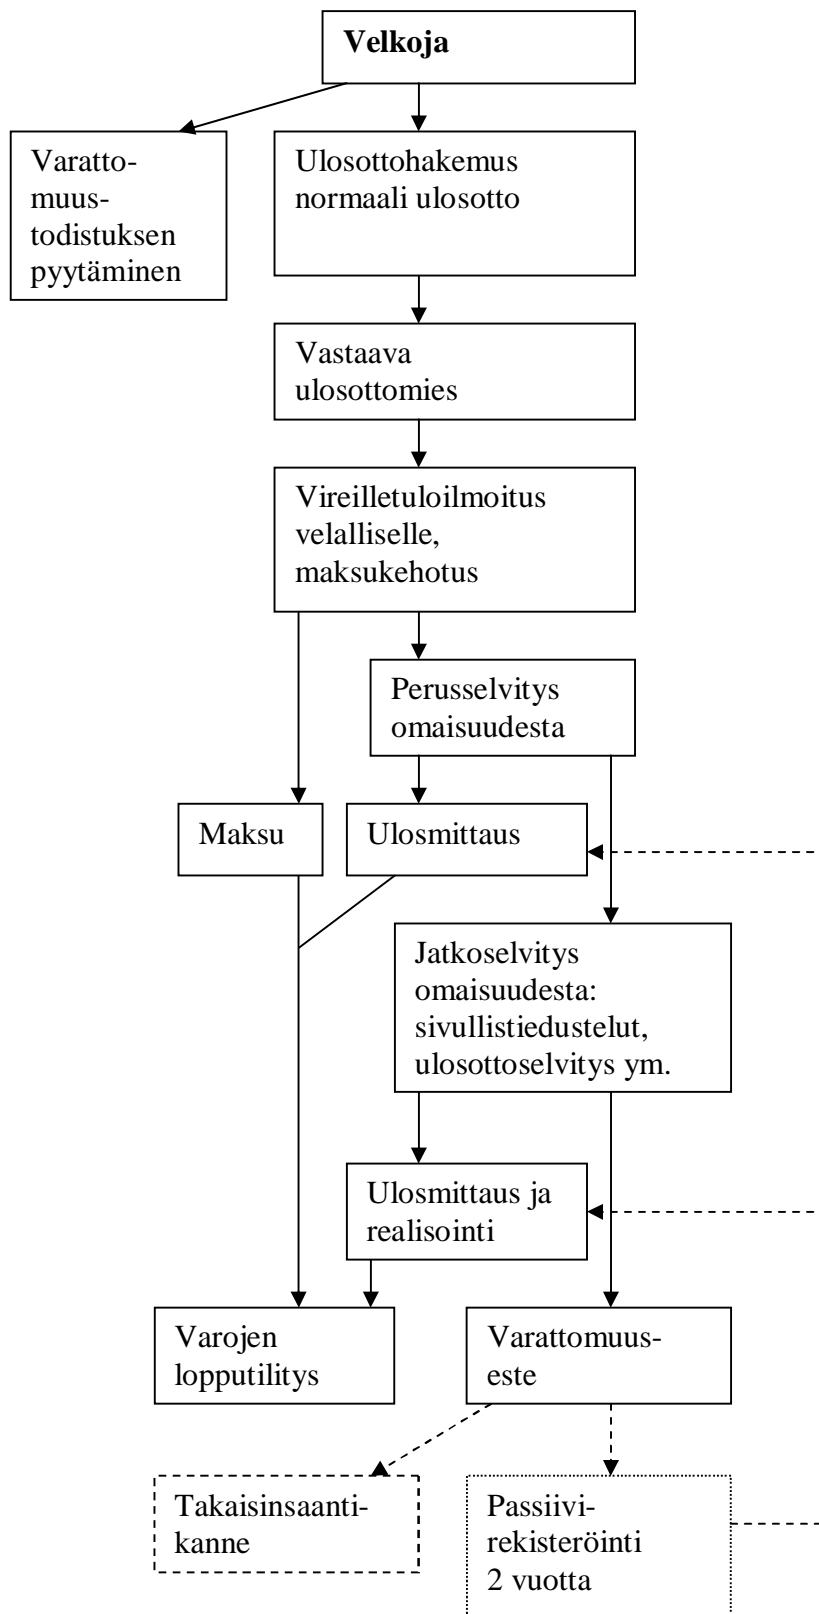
Velkoja

Varatto-muus-todistuksen pyytäminen

Ulosottohakemus normaali ulosotto

Vastaava ulosottomies

Vireilletuloilmoitus velalliselle, maksukehotus

Perusselvitys omaisuudesta

Maksu

Ulosmittaus

Jatkoselvitys omaisuudesta: sivullistiedustelut, ulosottoselvitys ym.

Ulosmittaus ja realisointi

Varojen lopputilitys

Varattomuus-este

Takaisinsaanti-kanne

Passiivi-rekisteröinti 2 vuotta